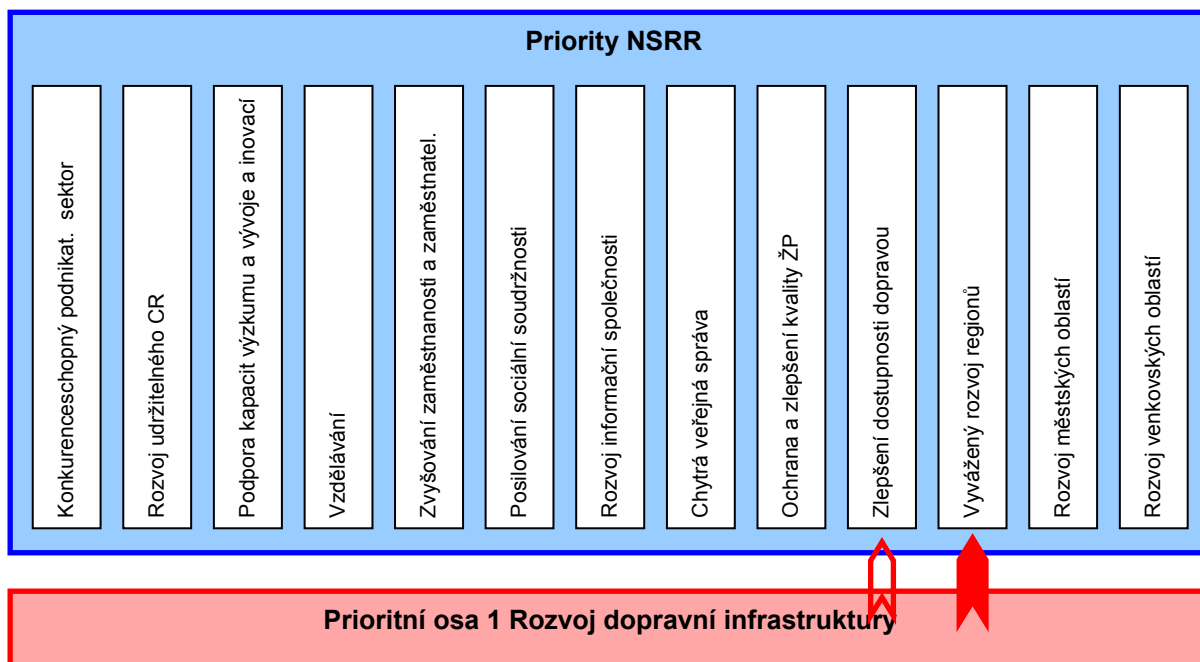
Priority NSRR

Konkurenceschopný podnikat. sektor

Rozvoj udržitelného CR

Podpora kapacit výzkumu a vývoje a inovací

Vzdělávání

Zvyšování zaměstnanosti a zaměstnatel.

Posilování sociální soudržnosti

Rozvoj informační společnosti

Chytrá veřejná správa

Ochrana a zlepšení kvality ŽP

Zlepšení dostupnosti dopravou

Vyvážený rozvoj regionů

Rozvoj městských oblastí

Rozvoj venkovských oblastí

Prioritní osa 1 Rozvoj dopravní infrastruktury